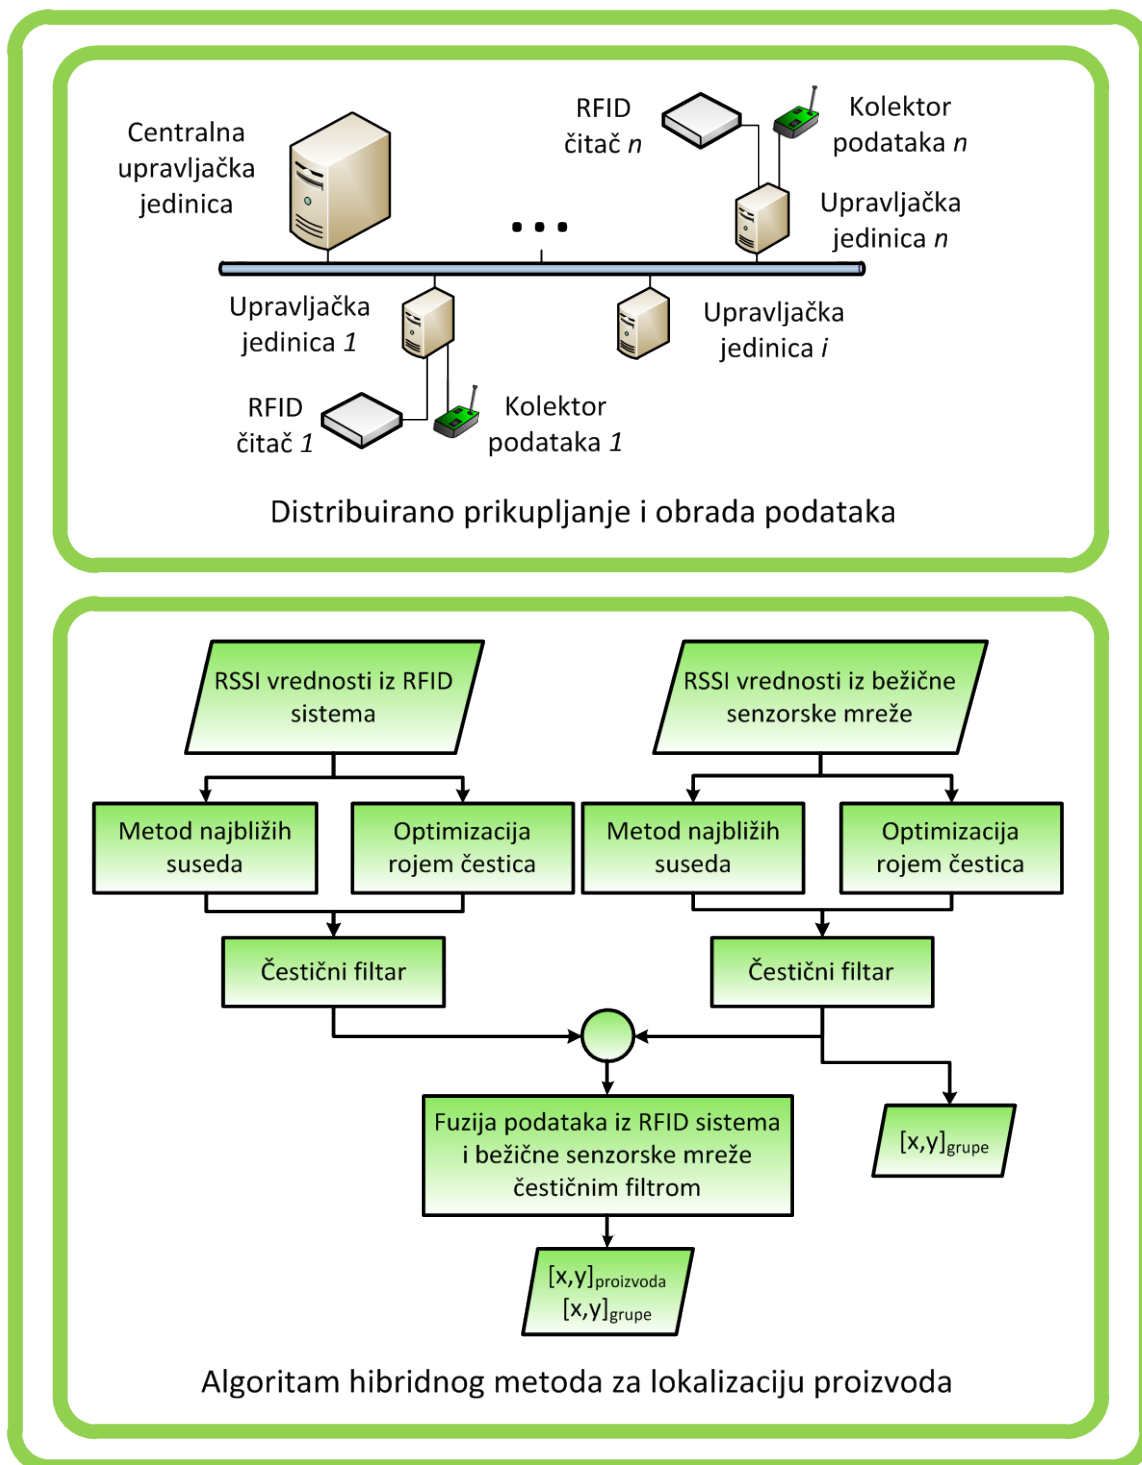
Centralna upravljačka jedinica

RFID čitač $n$

Kolektor podataka $n$

Upravljačka jedinica $n$

. . .

Upravljačka jedinica $1$

Upravljačka jedinica $i$

RFID čitač $1$

Kolektor podataka $1$

Distribuirano prikupljanje i obrada podataka

RSSI vrednosti iz RFID sistema

RSSI vrednosti iz bežične senzorske mreže

Metod najbližih suseda

Optimizacija rojem čestica

Metod najbližih suseda

Optimizacija rojem čestica

Čestični filtar

Čestični filtar

Fuzija podataka iz RFID sistema i bežične senzorske mreže čestičnim filtrom

$[x,y]_{grupe}$

$[x,y]_{proizvoda}$
$[x,y]_{grupe}$

Algoritam hibridnog metoda za lokalizaciju proizvoda